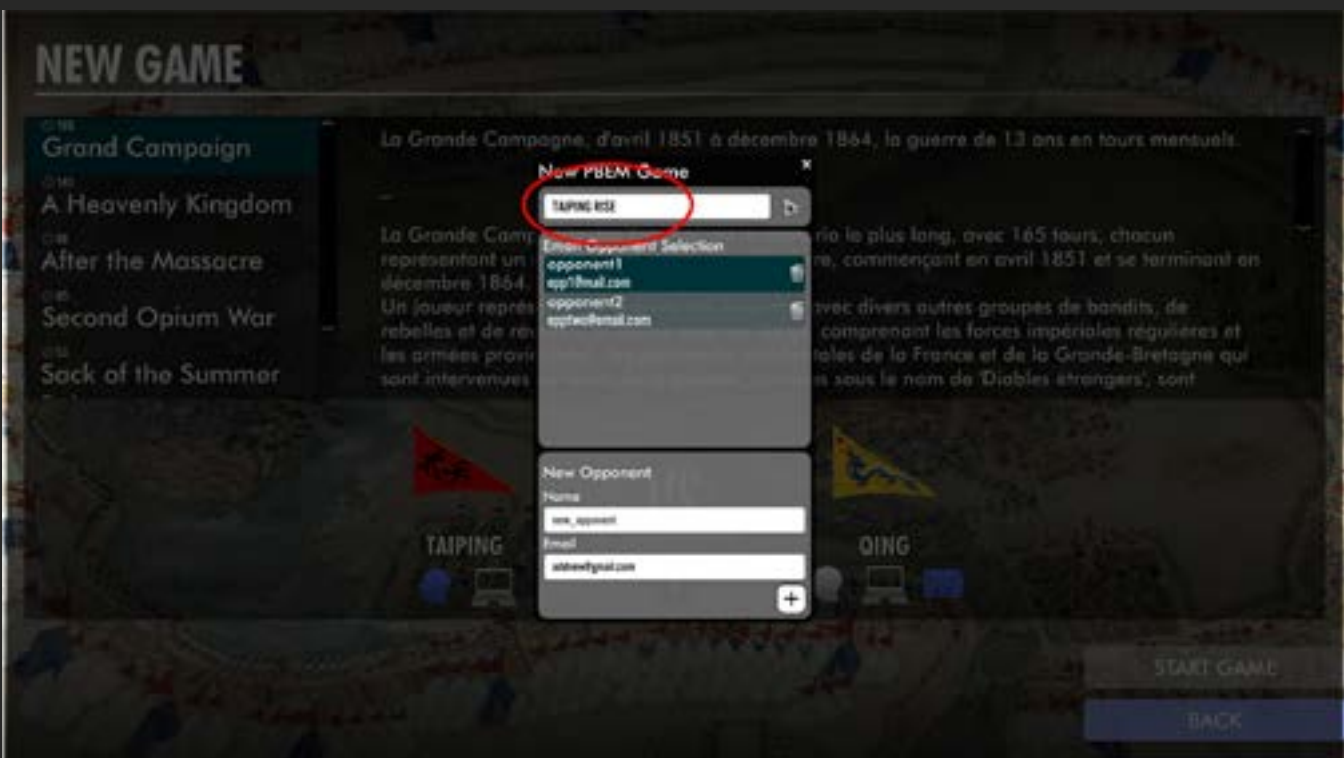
NEW GAME

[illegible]
Grand Campaign
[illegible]
A Heavenly Kingdom
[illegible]
After the Massacre
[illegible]
Second Opium War
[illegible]
Sack of the Summer

La Grande Campagne, d'avril 1851 à décembre 1864, la guerre de 13 ans en tours mensuels.

—

La Grande Camp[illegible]rio le plus long, avec 165 tours, chacun représentant un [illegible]re, commençant en avril 1851 et se terminant en décembre 1864. Un joueur représ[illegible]avec divers autres groupes de bandits, de rebelles et de rév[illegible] comprenant les forces impériales régulières et les armées provi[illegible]rales de la France et de la Grande-Bretagne qui sont intervenues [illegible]s sous le nom de 'Diables étrangers', sont

New PBEM Game
×
TAIPING RISE

Email Opponent Selection
opponent1
opp1@mail.com
opponent2
opptwo@email.com

New Opponent
Name
new_opponent
Email
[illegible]@gmail.com
+

TAIPING
QING

START GAME
BACK